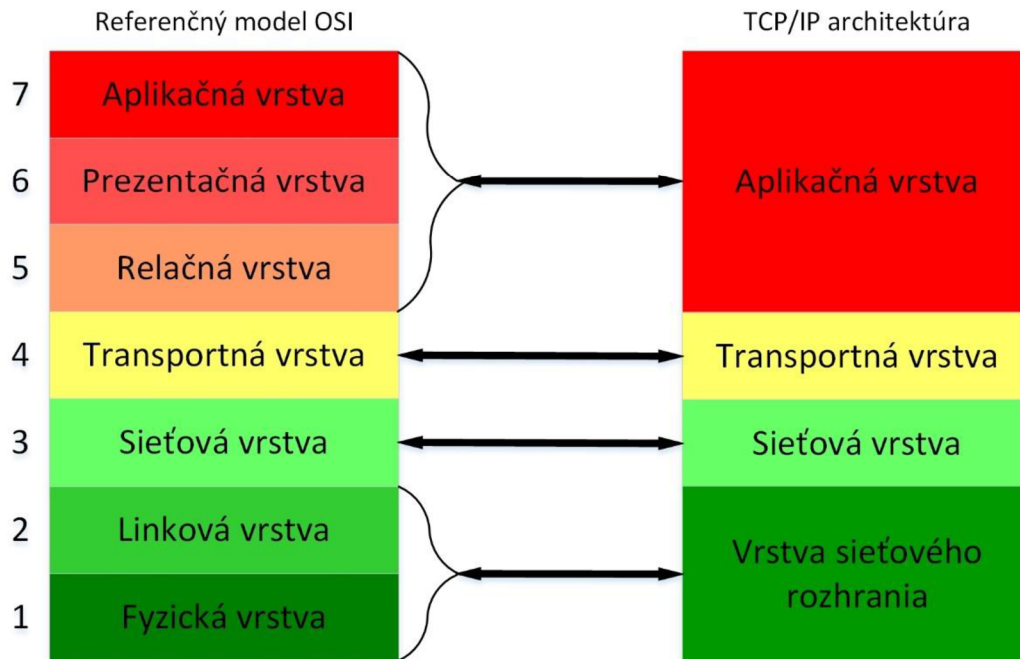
Referenčný model OSI

TCP/IP architektúra

7 Aplikačná vrstva

6 Prezentačná vrstva

5 Relačná vrstva

4 Transportná vrstva

3 Sieťová vrstva

2 Linková vrstva

1 Fyzická vrstva

Aplikačná vrstva

Transportná vrstva

Sieťová vrstva

Vrstva sieťového rozhrania